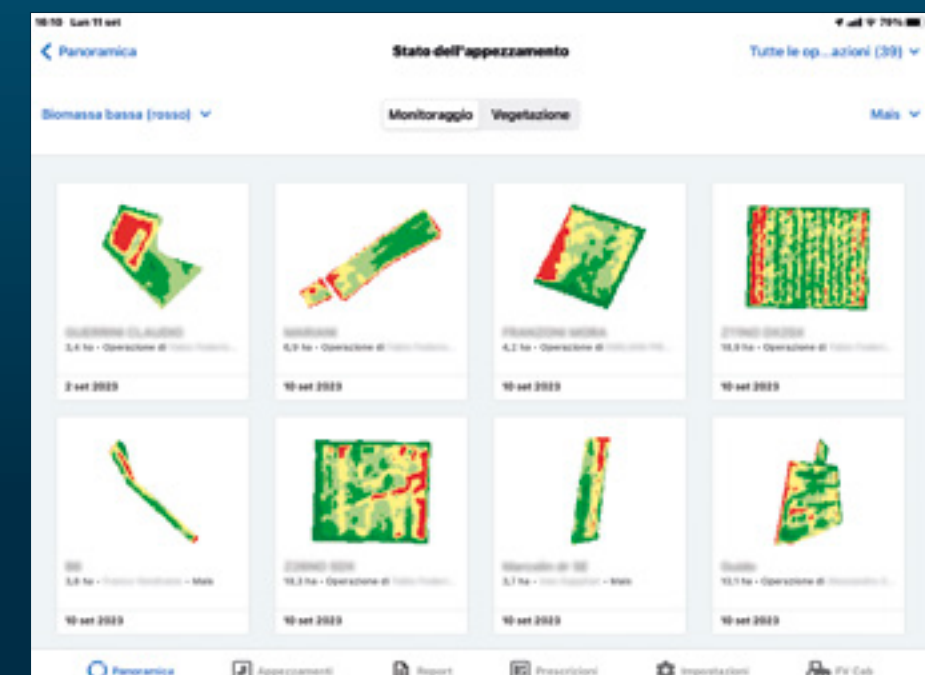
16:10 Lun 11 set

79%

Panoramica

Stato dell'appezzamento

Tutte le op...azioni (39)

Biomassa bassa (rosso)

Monitoraggio

Vegetazione

Mais

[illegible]
3,4 ha • Operazione di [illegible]
2 set 2023

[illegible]
6,9 ha • Operazione di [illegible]
10 set 2023

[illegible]
4,2 ha • Operazione di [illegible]
10 set 2023

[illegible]
14,9 ha • Operazione di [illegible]
10 set 2023

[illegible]
3,8 ha • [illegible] • Mais
10 set 2023

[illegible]
10,3 ha • Operazione di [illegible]
10 set 2023

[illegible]
3,1 ha • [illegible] • Mais
10 set 2023

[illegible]
10,1 ha • Operazione di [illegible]
10 set 2023

Panoramica

Appezzamenti

Report

Prescrizioni

Impostazioni

FV Cab